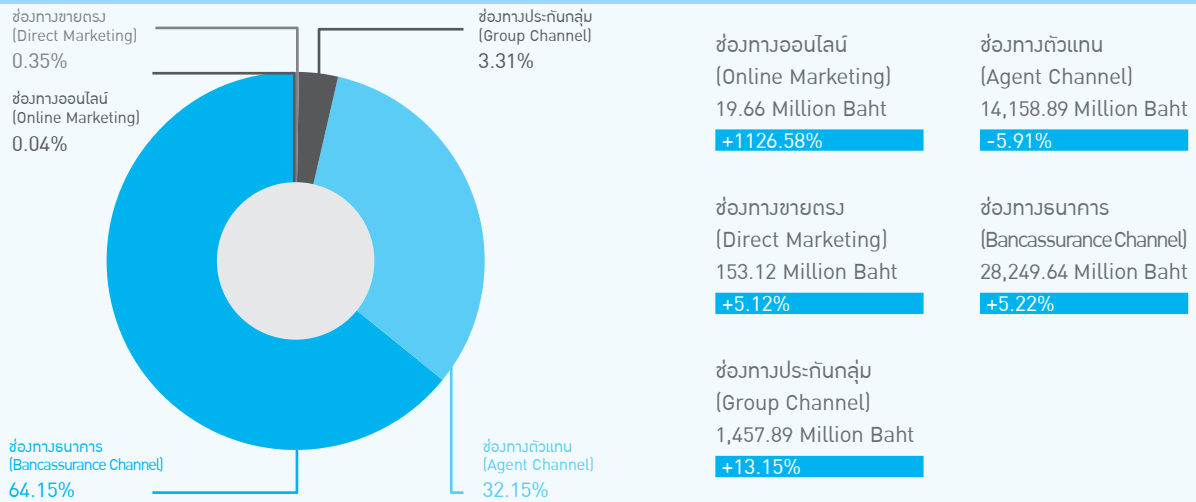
ช่องทางขายตรง
(Direct Marketing)
0.35%

ช่องทางประกันกลุ่ม
(Group Channel)
3.31%

ช่องทางออนไลน์
(Online Marketing)
0.04%

ช่องทางธนาคาร
(Bancassurance Channel)
64.15%

ช่องทางตัวแทน
(Agent Channel)
32.15%

ช่องทางออนไลน์
(Online Marketing)
19.66 Million Baht
+1126.58%

ช่องทางตัวแทน
(Agent Channel)
14,158.89 Million Baht
-5.91%

ช่องทางขายตรง
(Direct Marketing)
153.12 Million Baht
+5.12%

ช่องทางธนาคาร
(Bancassurance Channel)
28,249.64 Million Baht
+5.22%

ช่องทางประกันกลุ่ม
(Group Channel)
1,457.89 Million Baht
+13.15%